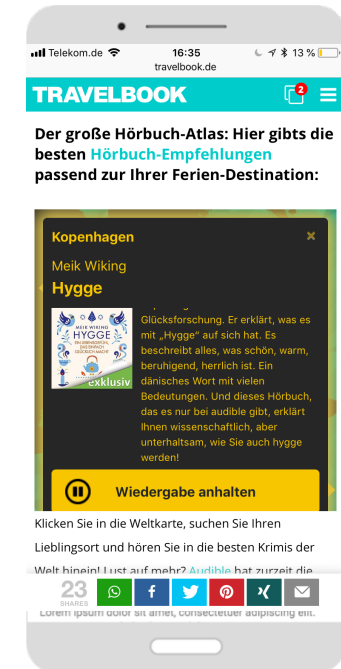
Telekom.de 16:35 13 %
travelbook.de

TRAVELBOOK 2

Der große Hörbuch-Atlas: Hier gibts die besten Hörbuch-Empfehlungen passend zur Ihrer Ferien-Destination:

Kopenhagen ×

Meik Wiking

Hygge

MEIK WIKING
HYGGE
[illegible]

exklusiv

Glücksforschung. Er erklärt, was es mit „Hygge" auf sich hat. Es beschreibt alles, was schön, warm, beruhigend, herrlich ist. Ein dänisches Wort mit vielen Bedeutungen. Und dieses Hörbuch, das es nur bei audible gibt, erklärt Ihnen wissenschaftlich, aber unterhaltsam, wie Sie auch hygge werden!

Wiedergabe anhalten

Klicken Sie in die Weltkarte, suchen Sie Ihren Lieblingsort und hören Sie in die besten Krimis der Welt hinein! Lust auf mehr? Audible hat zurzeit die

23
SHARES

Lorem ipsum dolor sit amet, consectetuer adipiscing elit.